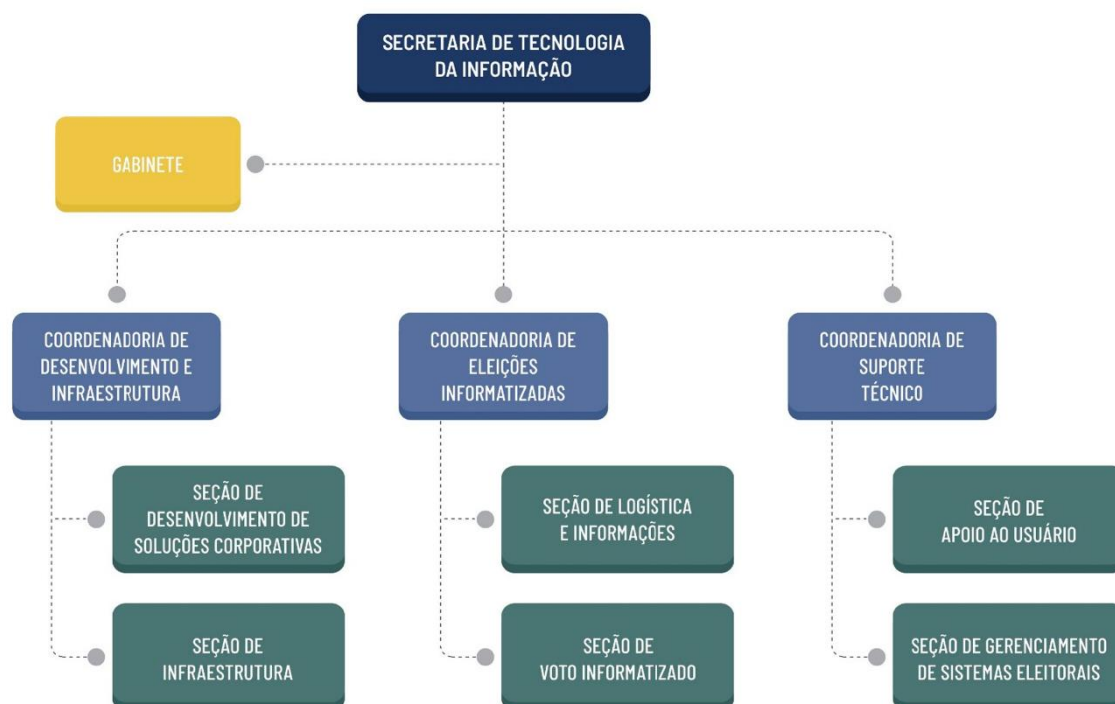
SECRETARIA DE TECNOLOGIA DA INFORMAÇÃO

GABINETE

COORDENADORIA DE DESENVOLVIMENTO E INFRAESTRUTURA

SEÇÃO DE DESENVOLVIMENTO DE SOLUÇÕES CORPORATIVAS

SEÇÃO DE INFRAESTRUTURA

COORDENADORIA DE ELEIÇÕES INFORMATIZADAS

SEÇÃO DE LOGÍSTICA E INFORMAÇÕES

SEÇÃO DE VOTO INFORMATIZADO

COORDENADORIA DE SUPORTE TÉCNICO

SEÇÃO DE APOIO AO USUÁRIO

SEÇÃO DE GERENCIAMENTO DE SISTEMAS ELEITORAIS